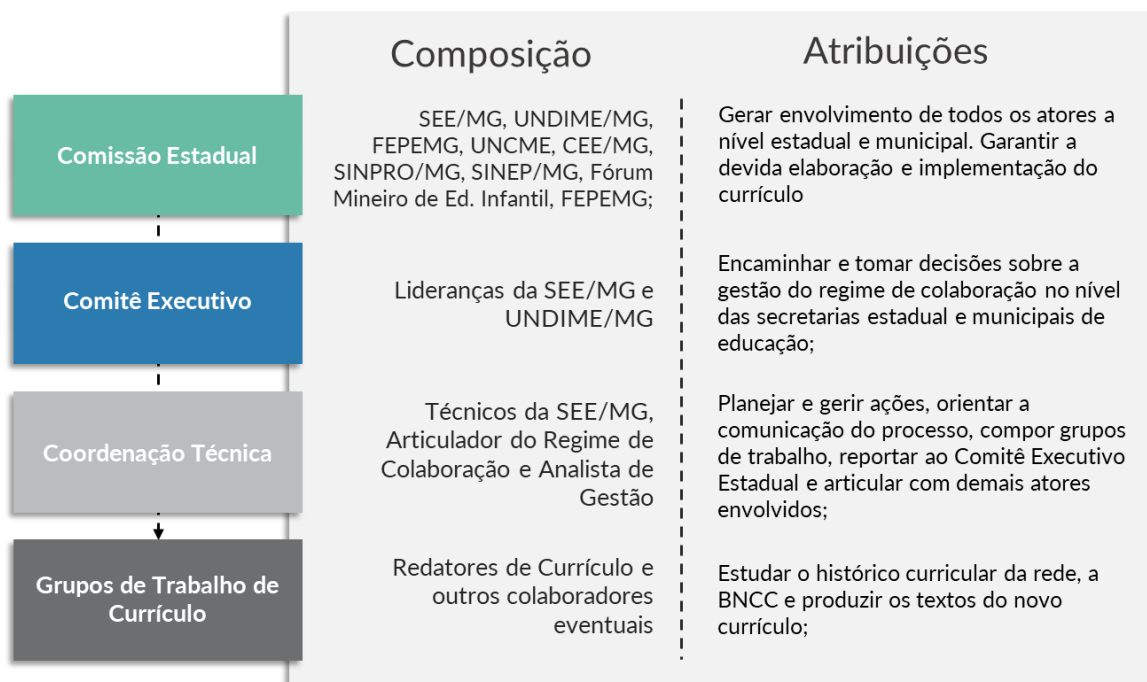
|  | Composição | Atribuições |
|---|---|---|
| Comissão Estadual | SEE/MG, UNDIME/MG, FEPEMG, UNCME, CEE/MG, SINPRO/MG, SINEP/MG, Fórum Mineiro de Ed. Infantil, FEPEMG; | Gerar envolvimento de todos os atores a nível estadual e municipal. Garantir a devida elaboração e implementação do currículo |
| Comitê Executivo | Lideranças da SEE/MG e UNDIME/MG | Encaminhar e tomar decisões sobre a gestão do regime de colaboração no nível das secretarias estadual e municipais de educação; |
| Coordenação Técnica | Técnicos da SEE/MG, Articulador do Regime de Colaboração e Analista de Gestão | Planejar e gerir ações, orientar a comunicação do processo, compor grupos de trabalho, reportar ao Comitê Executivo Estadual e articular com demais atores envolvidos; |
| Grupos de Trabalho de Currículo | Redatores de Currículo e outros colaboradores eventuais | Estudar o histórico curricular da rede, a BNCC e produzir os textos do novo currículo; |